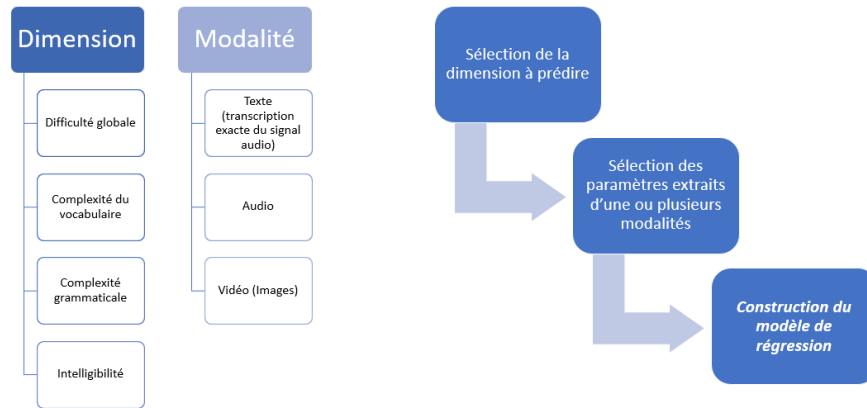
Dimension

Difficulté globale

Complexité du vocabulaire

Complexité grammaticale

Intelligibilité

Modalité

Texte (transcription exacte du signal audio)

Audio

Vidéo (Images)

Sélection de la dimension à prédire

Sélection des paramètres extraits d'une ou plusieurs modalités

Construction du modèle de régression